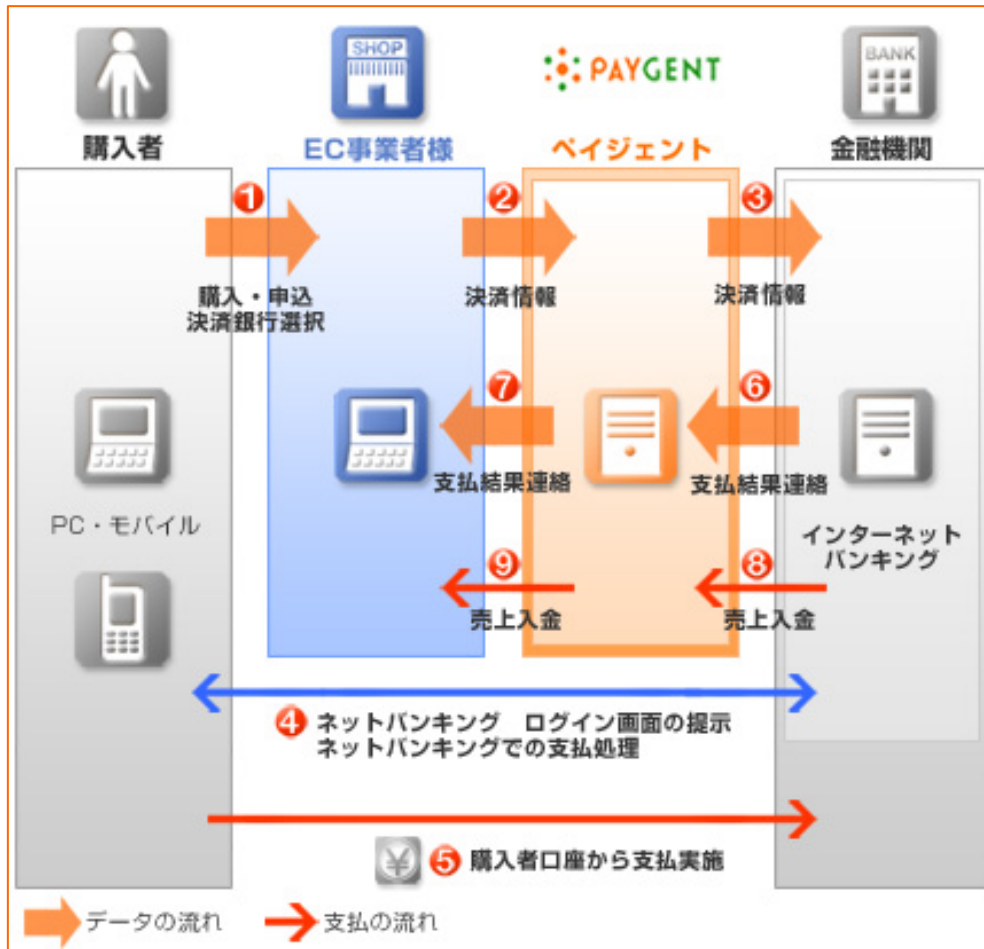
SHOP

PAYGENT

BANK

購入者

EC事業者様

ペイジェント

金融機関

1

購入・申込
決済銀行選択

2

決済情報

3

決済情報

7

支払結果連絡

6

支払結果連絡

PC・モバイル

インターネット
バンキング

9

売上入金

8

売上入金

4 ネットバンキング　ログイン画面の提示
ネットバンキングでの支払処理

¥

5 購入者口座から支払実施

データの流れ

支払の流れ